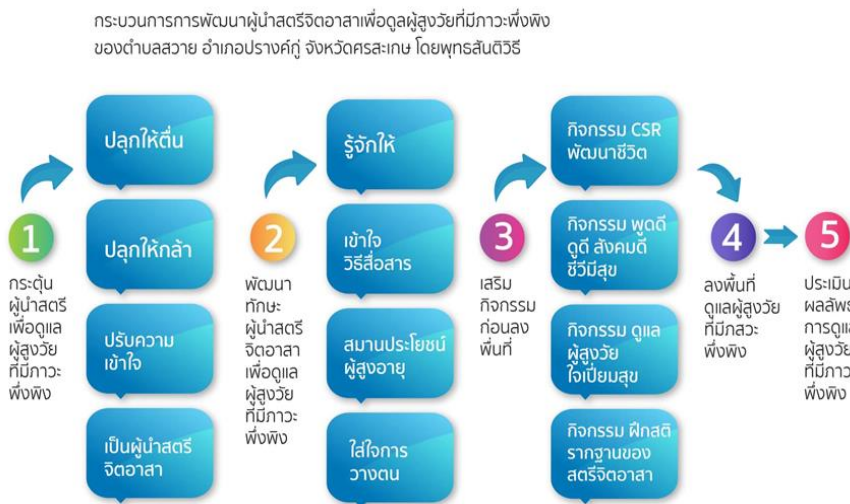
กระบวนการการพัฒนาผู้นำสตรีจิตอาสาเพื่อดูแลผู้สูงวัยที่มีภาวะพึ่งพิง ของตำบลสวาย อำเภอปรางค์กู่ จังหวัดศรสะเกษ โดยพุทธสันติวิธี

1

กระตุ้นผู้นำสตรีเพื่อดูแลผู้สูงวัยที่มีภาวะพึ่งพิง

ปลุกให้ตื่น

ปลุกให้กล้า

ปรับความเข้าใจ

เป็นผู้นำสตรีจิตอาสา

2

พัฒนาทักษะผู้นำสตรีจิตอาสาเพื่อดูแลผู้สูงวัยที่มีภาวะพึ่งพิง

รู้จักให้

เข้าใจวิธีสื่อสาร

สมานประโยชน์ผู้สูงอายุ

ใส่ใจการวางตน

3

เสริมกิจกรรมก่อนลงพื้นที่

กิจกรรม CSR พัฒนาชีวิต

กิจกรรม พูดดี ดูดี สังคมดี ชีวีมีสุข

กิจกรรม ดูแลผู้สูงวัยใจเปี่ยมสุข

กิจกรรม ฝึกสติรากฐานของสตรีจิตอาสา

4

ลงพื้นที่ดูแลผู้สูงวัยที่มีภาวะพึ่งพิง

5

ประเมินผลลัพธ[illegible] การดูแ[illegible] ผู้สูงวัย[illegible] ที่มีภาว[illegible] พึ่งพิง